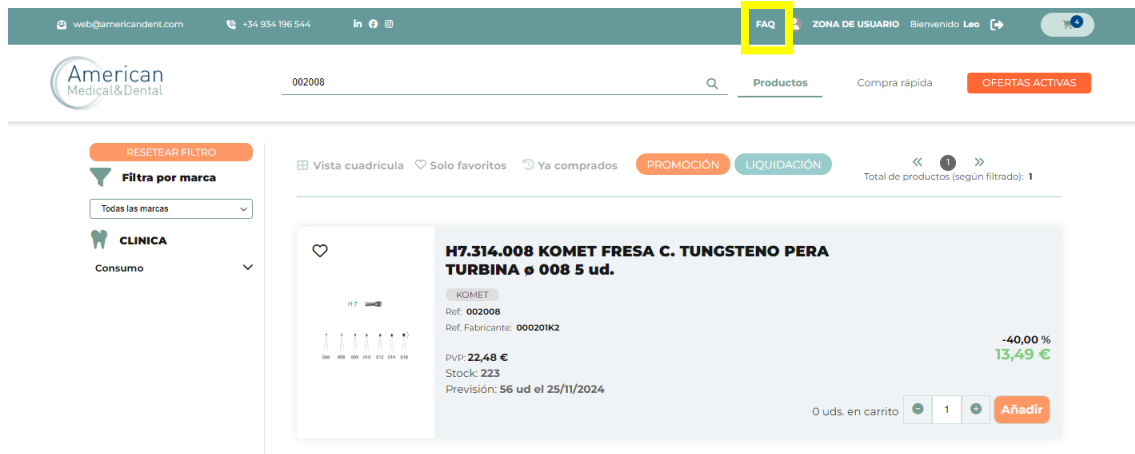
web@americandent.com +34 934 196 544 in FAQ ZONA DE USUARIO Bienvenido Leo 4

American Medical&Dental

002008

Productos Compra rápida OFERTAS ACTIVAS

RESETEAR FILTRO

Filtra por marca

Todas las marcas

CLINICA

Consumo

Vista cuadrícula Solo favoritos Ya comprados PROMOCIÓN LIQUIDACIÓN

« 1 »
Total de productos (según filtrado): 1

H7.314.008 KOMET FRESA C. TUNGSTENO PERA TURBINA ø 008 5 ud.

KOMET

Ref: 002008

Ref. Fabricante: 000201K2

H 7

006 008 009 010 012 014 016

PVP: 22,48 €

Stock: 223

Previsión: 56 ud el 25/11/2024

-40,00 %

13,49 €

0 uds. en carrito 1 Añadir